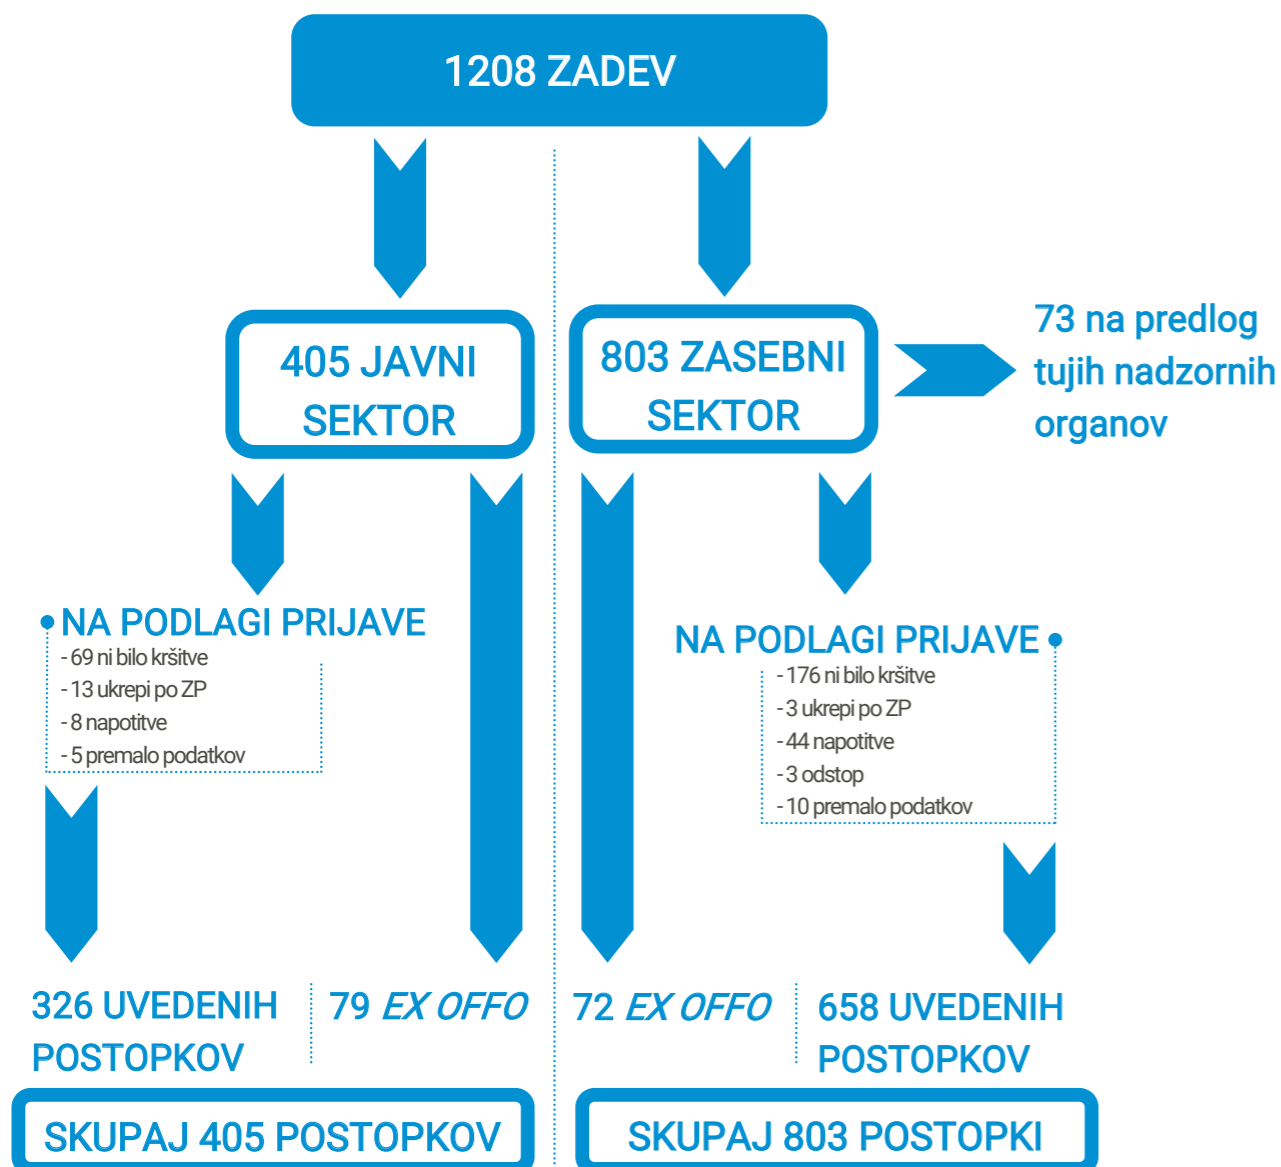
1208 ZADEV

405 JAVNI SEKTOR

803 ZASEBNI SEKTOR

73 na predlog tujih nadzornih organov

NA PODLAGI PRIJAVE
- 69 ni bilo kršitve
- 13 ukrepi po ZP
- 8 napotitve
- 5 premalo podatkov

NA PODLAGI PRIJAVE
- 176 ni bilo kršitve
- 3 ukrepi po ZP
- 44 napotitve
- 3 odstop
- 10 premalo podatkov

326 UVEDENIH POSTOPKOV

79 *EX OFFO*

72 *EX OFFO*

658 UVEDENIH POSTOPKOV

SKUPAJ 405 POSTOPKOV

SKUPAJ 803 POSTOPKI